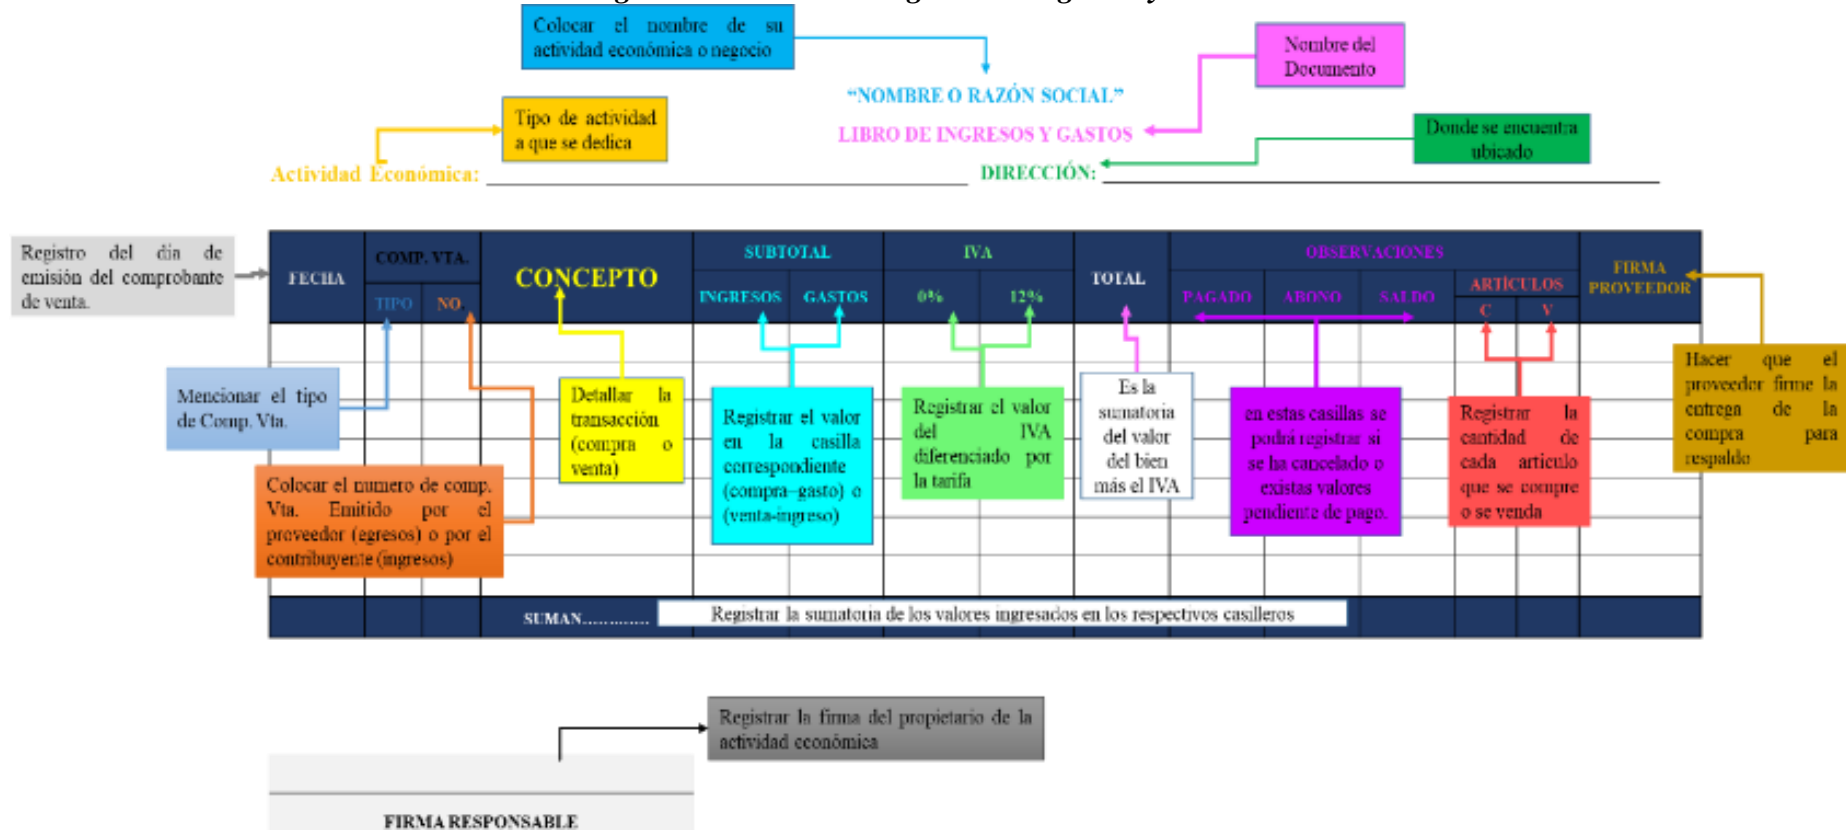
Colocar el nombre de su actividad económica o negocio

Nombre del Documento

"NOMBRE O RAZÓN SOCIAL"

Tipo de actividad a que se dedica

LIBRO DE INGRESOS Y GASTOS

Donde se encuentra ubicado

Actividad Económica: ____________________ DIRECCIÓN: ____________________

Registro del día de emisión del comprobante de venta.

| FECHA | COMP. VTA. | | CONCEPTO | SUBTOTAL | | IVA | | TOTAL | OBSERVACIONES | | | | | FIRMA PROVEEDOR |
|---|---|---|---|---|---|---|---|---|---|---|---|---|---|---|
| | TIPO | NO. | | INGRESOS | GASTOS | 0% | 12% | | PAGADO | ABONO | SALDO | ARTÍCULOS C | ARTÍCULOS V | |
| | | | SUMAN............ | Registrar la sumatoria de los valores ingresados en los respectivos casilleros | | | | | | | | | | |

Mencionar el tipo de Comp. Vta.

Colocar el numero de comp. Vta. Emitido por el proveedor (egresos) o por el contribuyente (ingresos)

Detallar la transacción (compra o venta)

Registrar el valor en la casilla correspondiente (compra–gasto) o (venta-ingreso)

Registrar el valor del IVA diferenciado por la tarifa

Es la sumatoria del valor del bien más el IVA

en estas casillas se podrá registrar si se ha cancelado o existas valores pendiente de pago.

Registrar la cantidad de cada artículo que se compre o se venda

Hacer que el proveedor firme la entrega de la compra para respaldo

Registrar la firma del propietario de la actividad económica

FIRMA RESPONSABLE